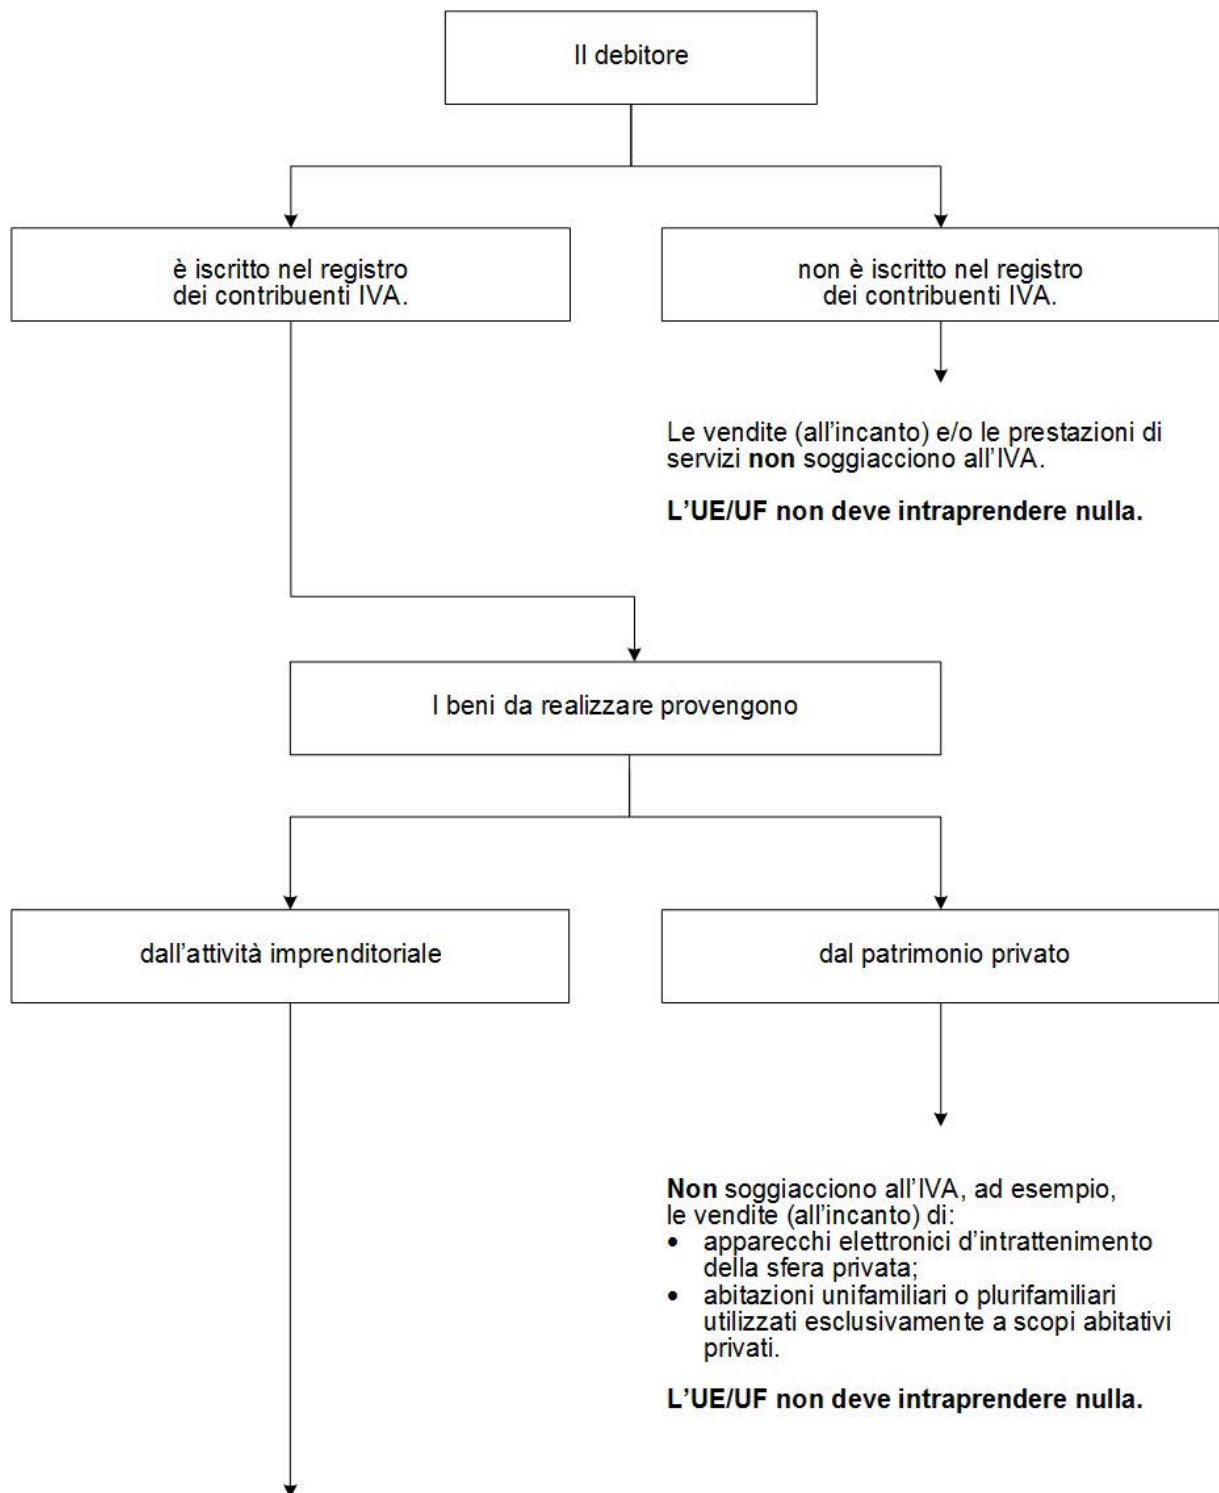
Il debitore

è iscritto nel registro dei contribuenti IVA.

non è iscritto nel registro dei contribuenti IVA.

Le vendite (all'incanto) e/o le prestazioni di servizi **non** soggiacciono all'IVA.

**L'UE/UF non deve intraprendere nulla.**

I beni da realizzare provengono

dall'attività imprenditoriale

dal patrimonio privato

**Non** soggiacciono all'IVA, ad esempio, le vendite (all'incanto) di:
- apparecchi elettronici d'intrattenimento della sfera privata;
- abitazioni unifamiliari o plurifamiliari utilizzati esclusivamente a scopi abitativi privati.

**L'UE/UF non deve intraprendere nulla.**